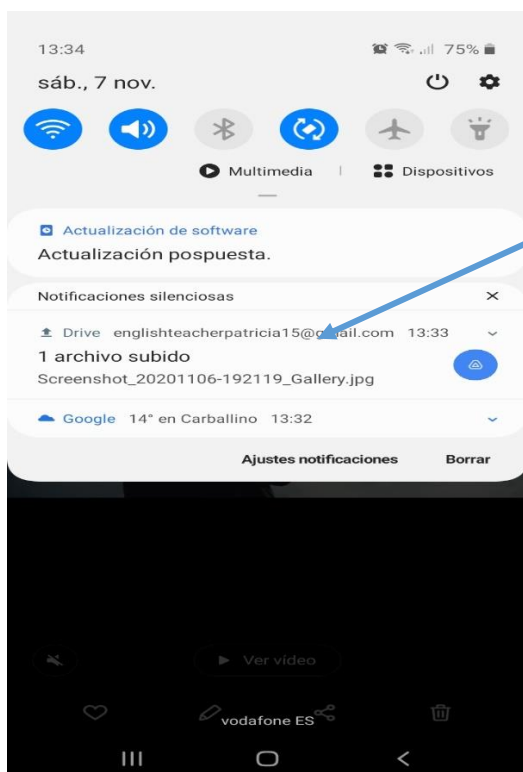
13:34
75%
sáb., 7 nov.

Multimedia | Dispositivos

Actualización de software
Actualización pospuesta.

Notificaciones silenciosas ×

Drive englishteacherpatricia15@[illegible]ail.com 13:33
1 archivo subido
Screenshot_20201106-192119_Gallery.jpg

Google 14° en Carballino 13:32

Ajustes notificaciones Borrar

Ver vídeo

vodafone ES